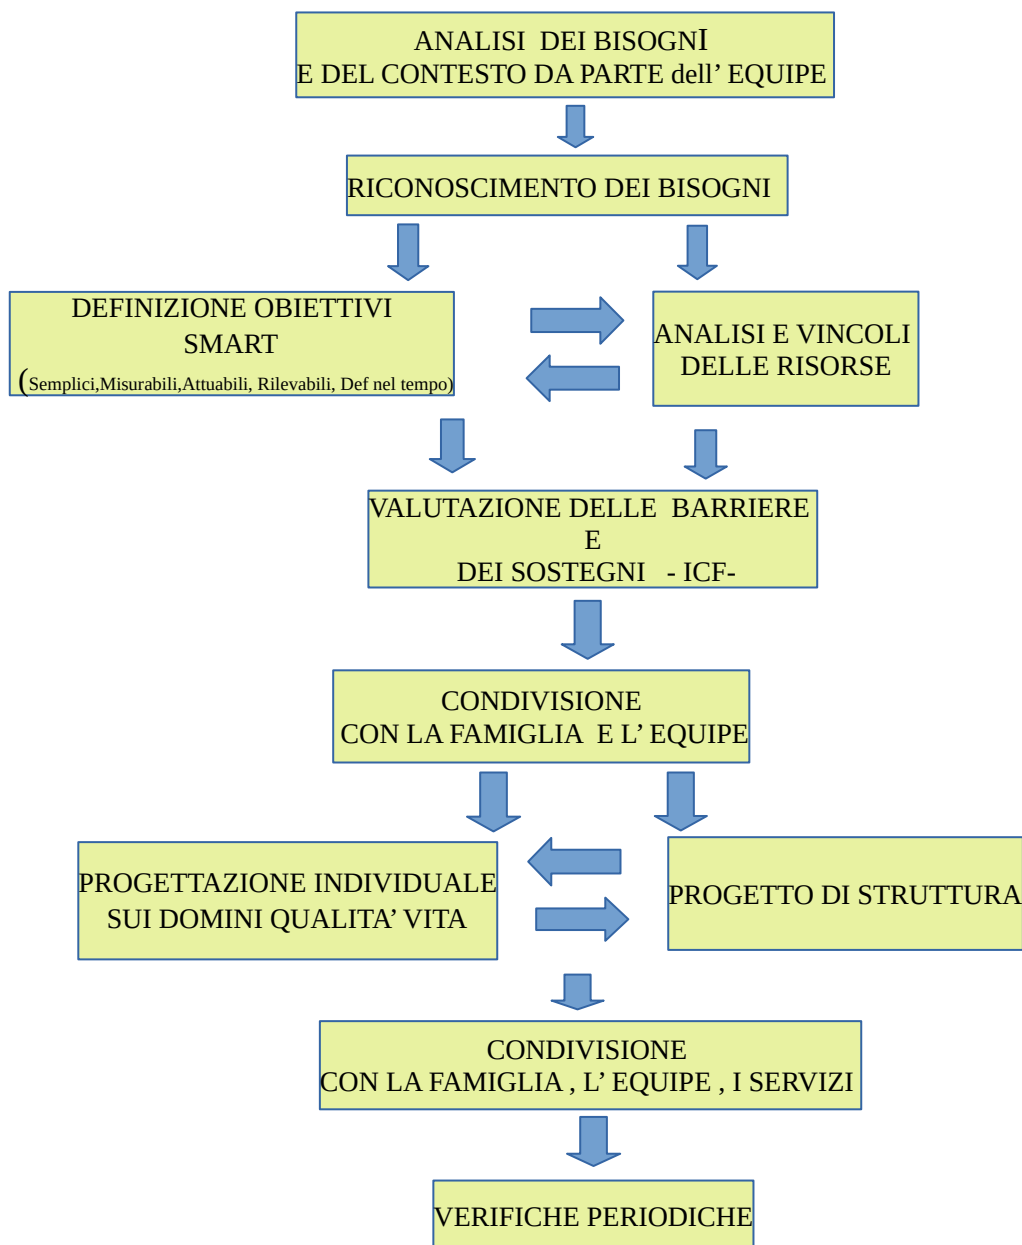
ANALISI DEI BISOGNI
E DEL CONTESTO DA PARTE dell’ EQUIPE

RICONOSCIMENTO DEI BISOGNI

DEFINIZIONE OBIETTIVI
SMART
(Semplici,Misurabili,Attuabili, Rilevabili, Def nel tempo)

ANALISI E VINCOLI
DELLE RISORSE

VALUTAZIONE DELLE BARRIERE
E
DEI SOSTEGNI - ICF-

CONDIVISIONE
CON LA FAMIGLIA E L’ EQUIPE

PROGETTAZIONE INDIVIDUALE
SUI DOMINI QUALITA’ VITA

PROGETTO DI STRUTTURA

CONDIVISIONE
CON LA FAMIGLIA , L’ EQUIPE , I SERVIZI

VERIFICHE PERIODICHE